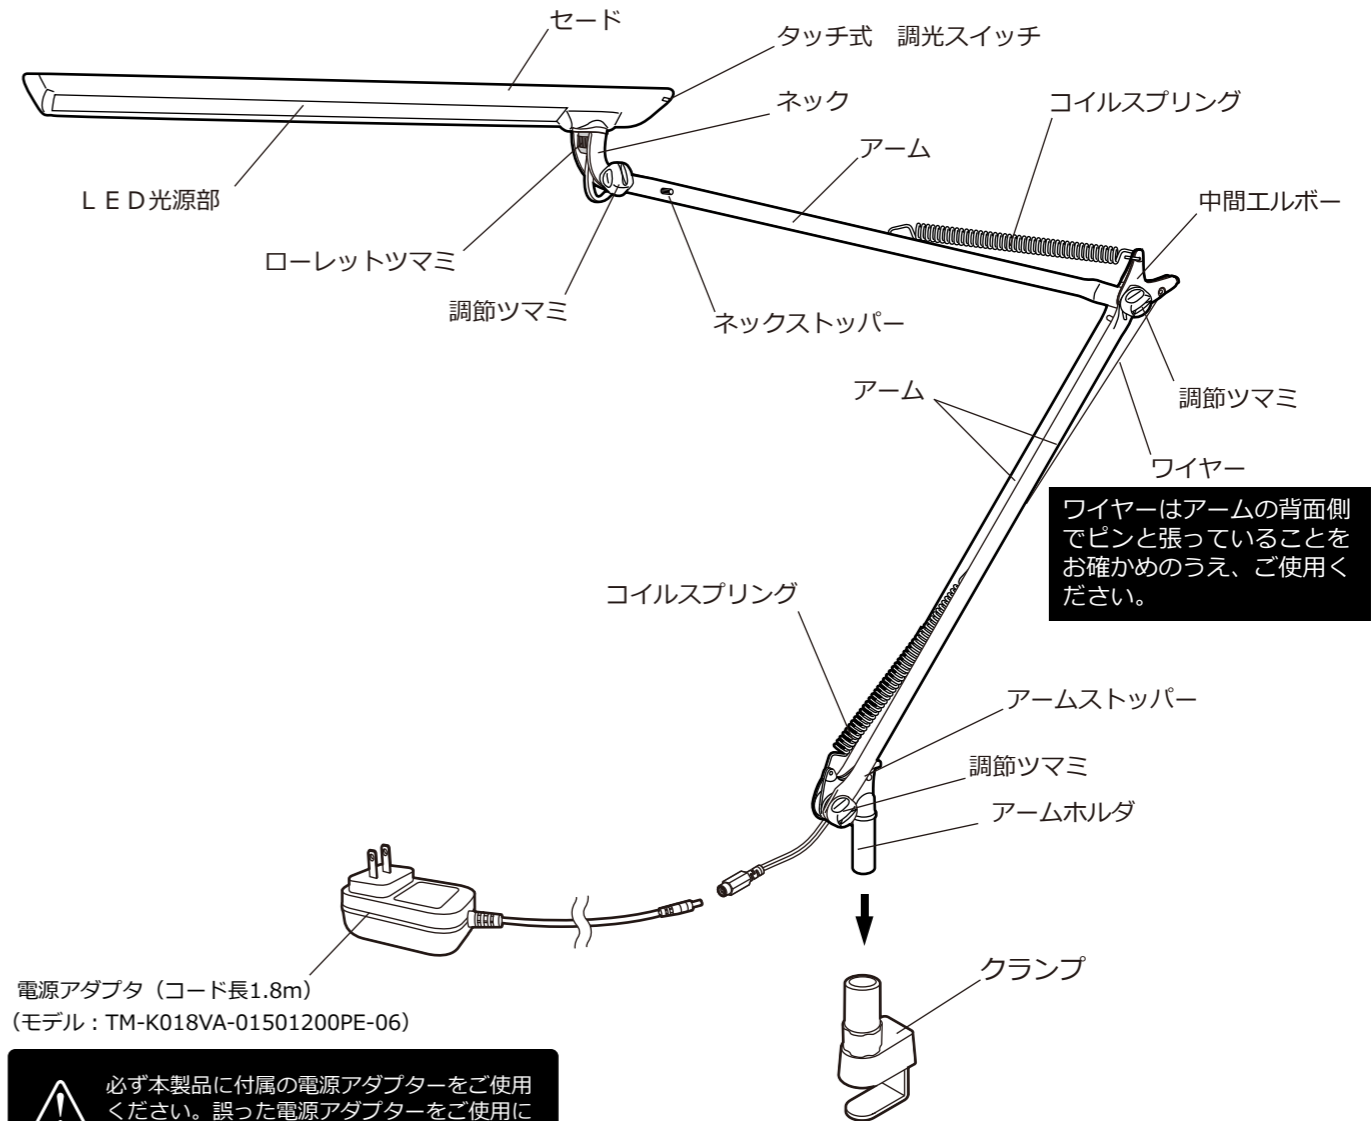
セード

タッチ式　調光スイッチ

ネック

コイルスプリング

アーム

ＬＥＤ光源部

中間エルボー

ローレットツマミ

調節ツマミ

ネックストッパー

アーム

調節ツマミ

ワイヤー

ワイヤーはアームの背面側でピンと張っていることをお確かめのうえ、ご使用ください。

コイルスプリング

アームストッパー

調節ツマミ

アームホルダ

クランプ

電源アダプタ（コード長1.8m）
（モデル：TM-K018VA-01501200PE-06）

必ず本製品に付属の電源アダプターをご使用ください。誤った電源アダプターをご使用に